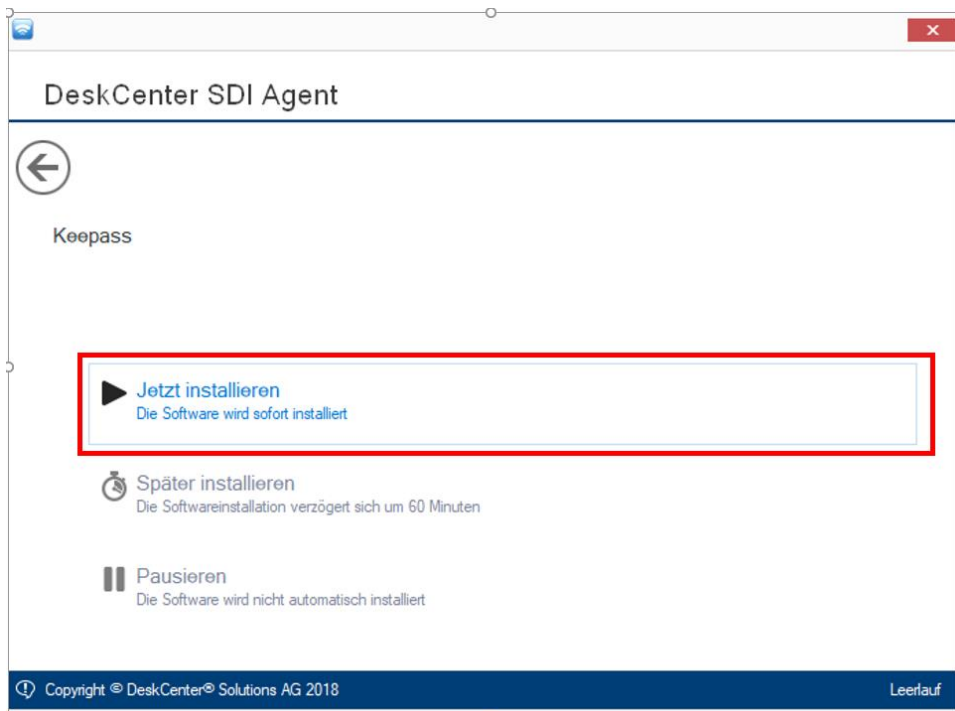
DeskCenter SDI Agent

Keepass

Jetzt installieren
Die Software wird sofort installiert

Später installieren
Die Softwareinstallation verzögert sich um 60 Minuten

Pausieren
Die Software wird nicht automatisch installiert

Copyright © DeskCenter® Solutions AG 2018

Leerlauf